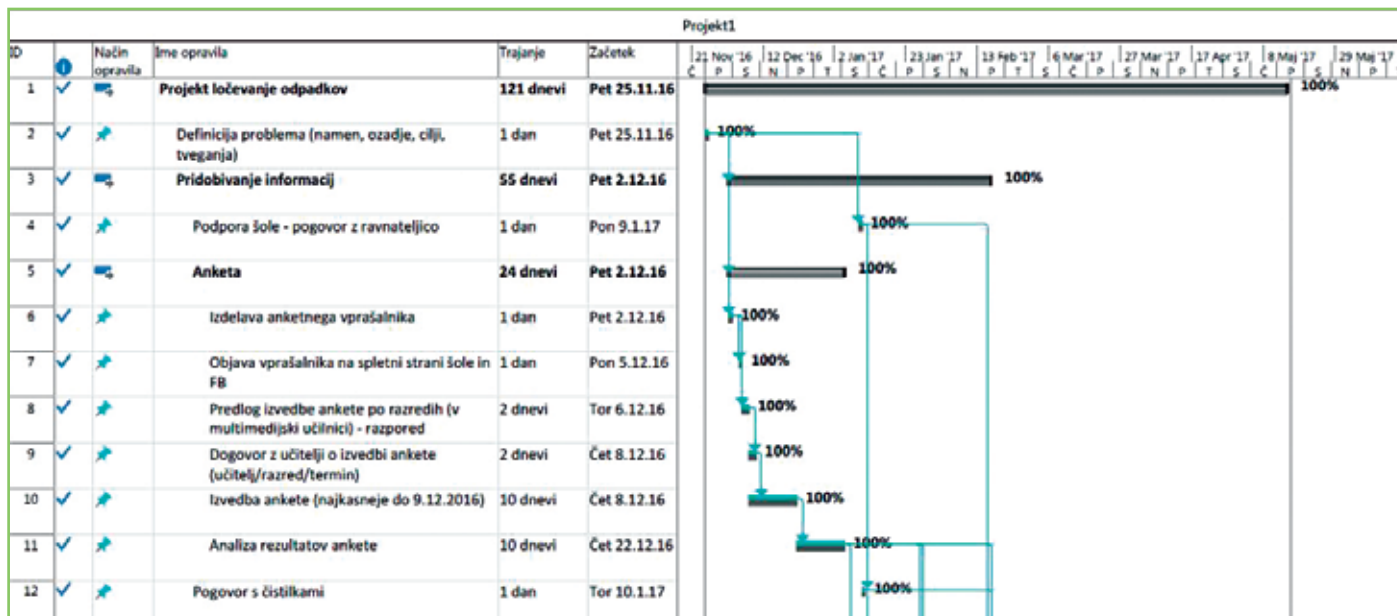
Projekt1

| ID | | Način opravila | Ime opravila | Trajanje | Začetek |
|---|---|---|---|---|---|
| 1 | | | Projekt ločevanje odpadkov | 121 dnevi | Pet 25.11.16 |
| 2 | | | Definicija problema (namen, ozadje, cilji, tveganja) | 1 dan | Pet 25.11.16 |
| 3 | | | Pridobivanje informacij | 55 dnevi | Pet 2.12.16 |
| 4 | | | Podpora šole - pogovor z ravnateljico | 1 dan | Pon 9.1.17 |
| 5 | | | Anketa | 24 dnevi | Pet 2.12.16 |
| 6 | | | Izdelava anketnega vprašalnika | 1 dan | Pet 2.12.16 |
| 7 | | | Objava vprašalnika na spletni strani šole in FB | 1 dan | Pon 5.12.16 |
| 8 | | | Predlog izvedbe ankete po razredih (v multimedijski učilnici) - razpored | 2 dnevi | Tor 6.12.16 |
| 9 | | | Dogovor z učitelji o izvedbi ankete (učitelj/razred/termin) | 2 dnevi | Čet 8.12.16 |
| 10 | | | Izvedba ankete (najkasneje do 9.12.2016) | 10 dnevi | Čet 8.12.16 |
| 11 | | | Analiza rezultatov ankete | 10 dnevi | Čet 22.12.16 |
| 12 | | | Pogovor s čistilkami | 1 dan | Tor 10.1.17 |

21 Nov '16 | 12 Dec '16 | 2 Jan '17 | 23 Jan '17 | 13 Feb '17 | 6 Mar '17 | 27 Mar '17 | 17 Apr '17 | 8 Maj '17 | 29 Maj '17
Č P S N P T S Č P S N P T S Č P S N P T S Č P S N P

100%
100%
100%
100%
100%
100%
100%
100%
100%
100%
100%
100%